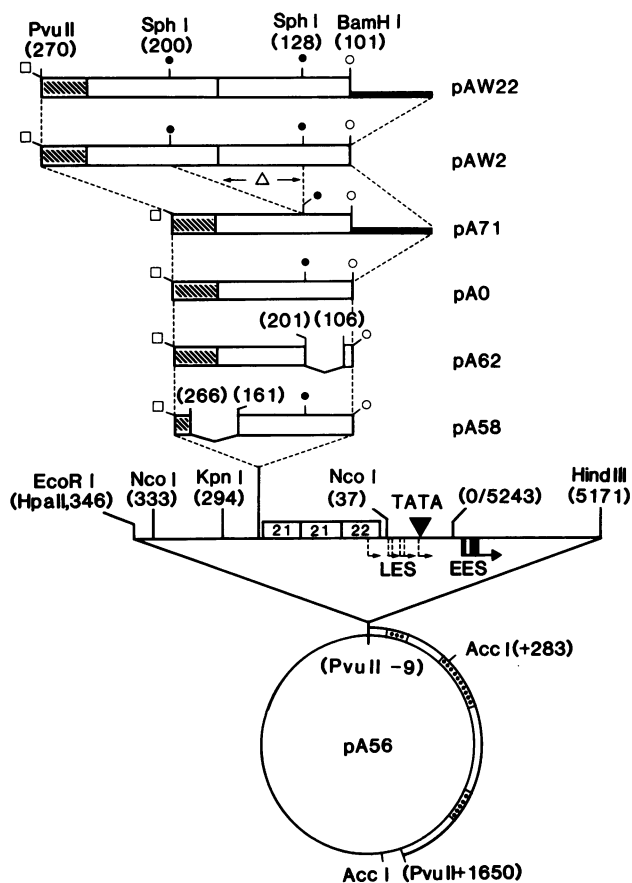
PvuII (270)

Sph I (200)

Sph I (128)

BamH I (101)

pAW22

pAW2

Δ

pA71

pA0

(201) (106)

pA62

(266) (161)

pA58

EcoR I (HpaII,346)

Nco I (333)

Kpn I (294)

Nco I (37)

TATA

(0/5243)

Hind III (5171)

21 21 22

LES

EES

(PvuII -9)

Acc I(+283)

pA56

Acc I

(PvuII+1650)